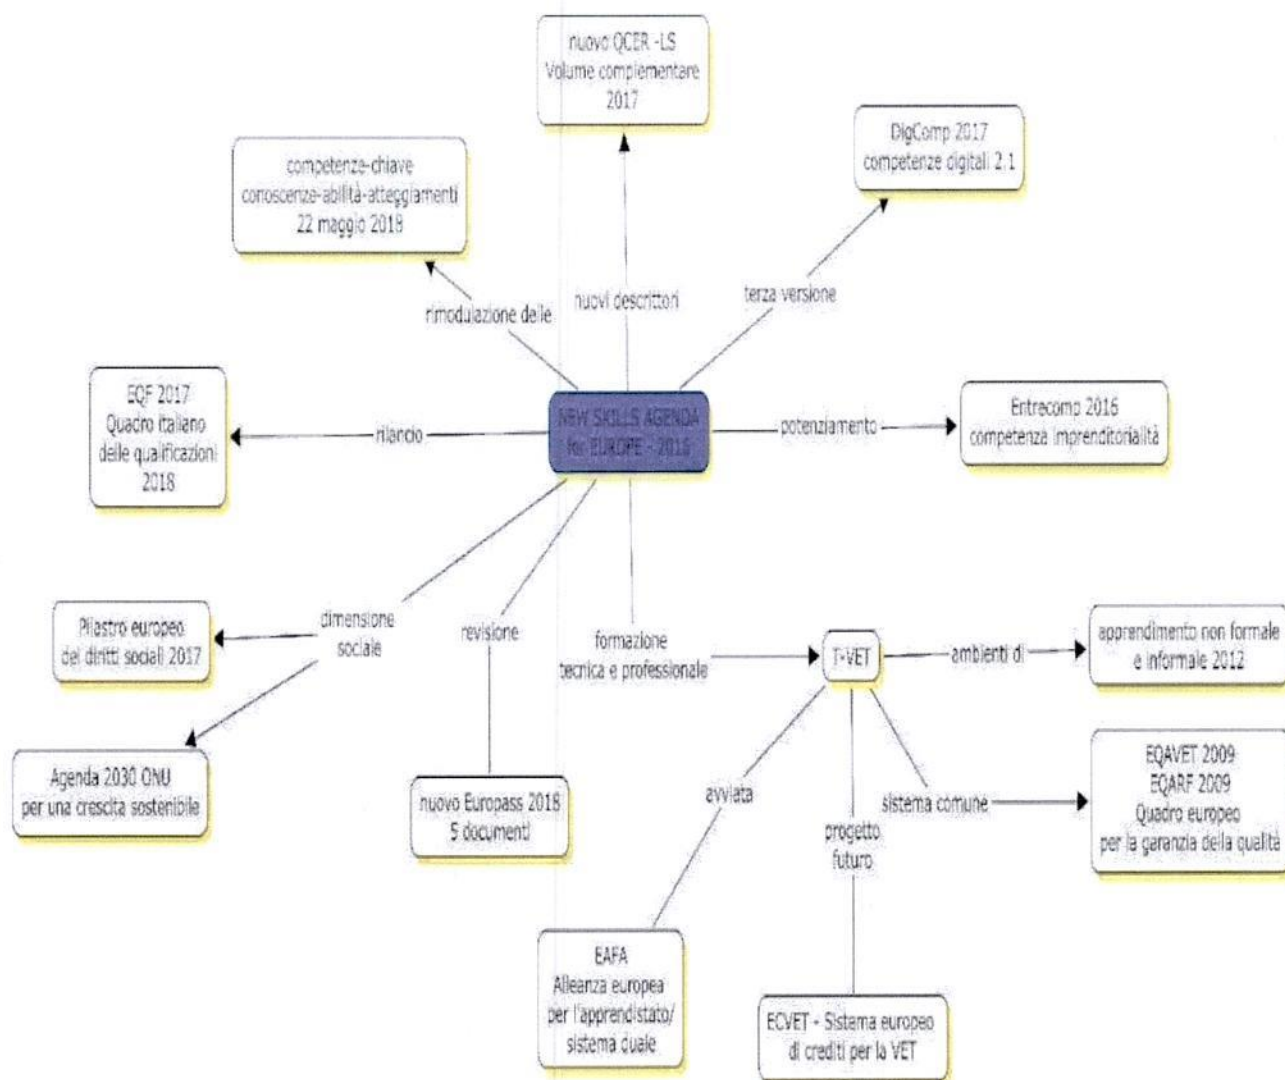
NEW SKILLS AGENDA for EUROPE - 2016

nuovo QCER -LS
Volume complementare
2017

nuovi descrittori

competenze-chiave
conoscenze-abilità-atteggiamenti
22 maggio 2018

rimodulazione delle

DigComp 2017
competenze digitali 2.1

terza versione

EQF 2017
Quadro italiano
delle qualificazioni
2018

rilancio

potenziamento

Entrecomp 2016
competenza imprenditorialità

dimensione sociale

Pilastro europeo
dei diritti sociali 2017

Agenda 2030 ONU
per una crescita sostenibile

revisione

nuovo Europass 2018
5 documenti

formazione
tecnica e professionale

T-VET

ambienti di

apprendimento non formale
e informale 2012

sistema comune

EQAVET 2009
EQARF 2009
Quadro europeo
per la garanzia della qualità

avviata

EAFA
Alleanza europea
per l'apprendistato/
sistema duale

progetto
futuro

ECVET - Sistema europeo
di crediti per la VET